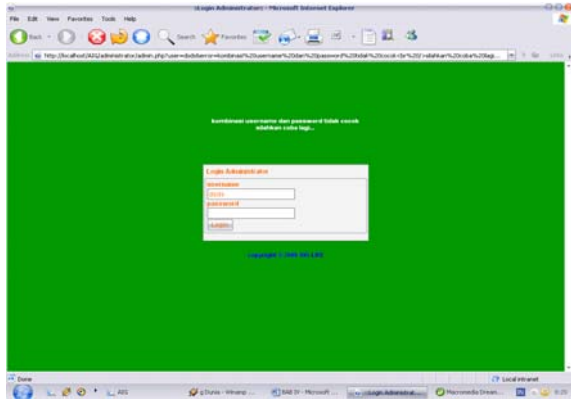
:Login Administrator: - Microsoft Internet Explorer

File Edit View Favorites Tools Help

Back Search Favorites

Address http://localhost/AIS/administrator/admin.php?user=&ddserror=kombinasi%20username%20dan%20password%20tidak%20cocok<br>%20silahkan%20coba%20lagi... Go

kombinasi username dan password tidak cocok silahkan coba lagi...

Login Administrator

username

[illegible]

password

Submit

copyright © 2008 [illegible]

Done

Local intranet

AIS

g Dunia - Winamp

BAB IV - Microsoft ...

:Login Administrat...

Macromedia Dream...

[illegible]